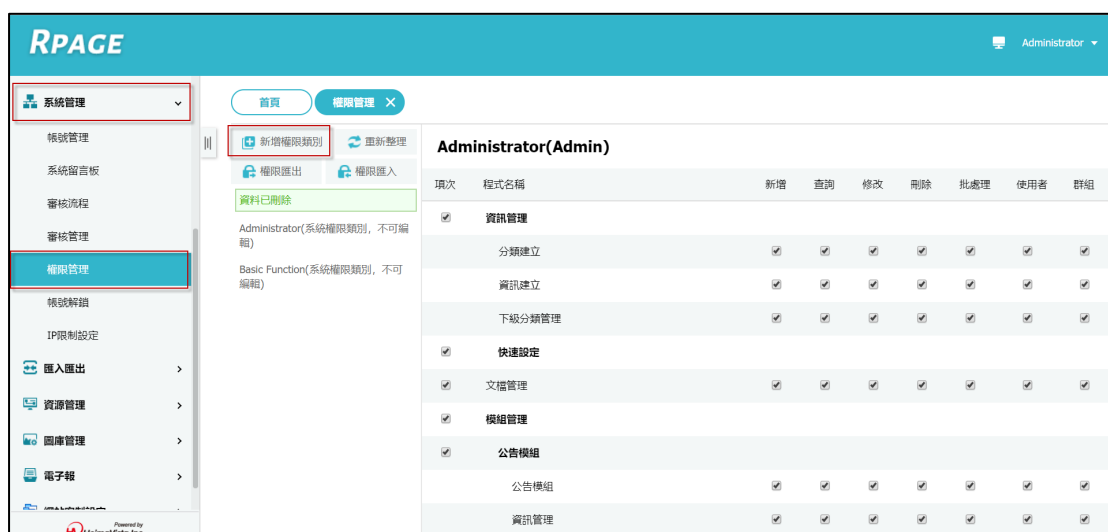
RPAGE

Administrator

系統管理
帳號管理
系統留言板
審核流程
審核管理
權限管理
帳號解鎖
IP限制設定
匯入匯出
資源管理
圖庫管理
電子報
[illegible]

Powered by
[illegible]

首頁
權限管理 ✕

新增權限類別
重新整理
權限匯出
權限匯入

資料已刪除

Administrator(系統權限類別，不可編輯)

Basic Function(系統權限類別，不可編輯)

Administrator(Admin)

| 項次 | 程式名稱 | 新增 | 查詢 | 修改 | 刪除 | 批處理 | 使用者 | 群組 |
|---|---|---|---|---|---|---|---|---|
| ☑ | 資訊管理 | | | | | | | |
| | 分類建立 | ☑ | ☑ | ☑ | ☑ | ☑ | ☑ | ☑ |
| | 資訊建立 | ☑ | ☑ | ☑ | ☑ | ☑ | ☑ | ☑ |
| | 下級分類管理 | ☑ | ☑ | ☑ | ☑ | ☑ | ☑ | ☑ |
| ☑ | 快速設定 | | | | | | | |
| ☑ | 文檔管理 | ☑ | ☑ | ☑ | ☑ | ☑ | ☑ | ☑ |
| ☑ | 模組管理 | | | | | | | |
| ☑ | 公告模組 | | | | | | | |
| | 公告模組 | ☑ | ☑ | ☑ | ☑ | ☑ | ☑ | ☑ |
| | 資訊管理 | ☑ | ☑ | ☑ | ☑ | ☑ | ☑ | ☑ |